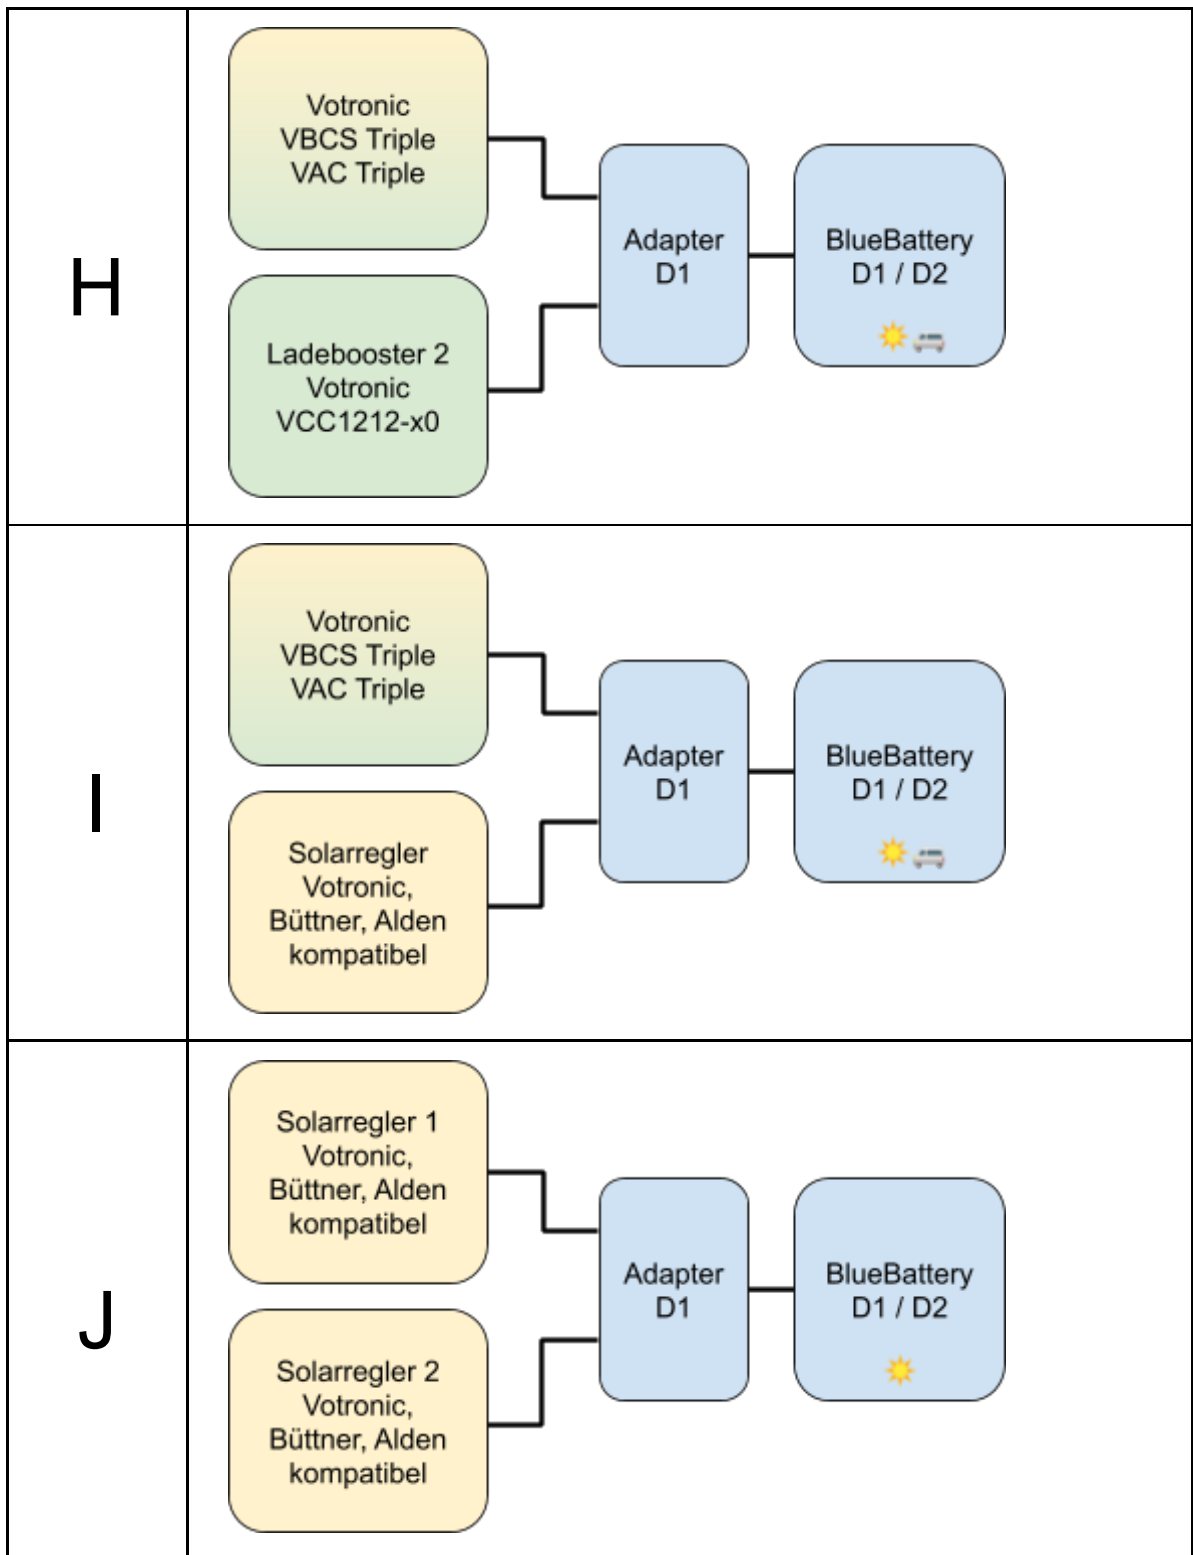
| | |
|---|---|
| H | Votronic VBCS Triple VAC Triple<br>Ladebooster 2 Votronic VCC1212-x0<br>Adapter D1<br>BlueBattery D1 / D2 |
| I | Votronic VBCS Triple VAC Triple<br>Solarregler Votronic, Büttner, Alden kompatibel<br>Adapter D1<br>BlueBattery D1 / D2 |
| J | Solarregler 1 Votronic, Büttner, Alden kompatibel<br>Solarregler 2 Votronic, Büttner, Alden kompatibel<br>Adapter D1<br>BlueBattery D1 / D2 |